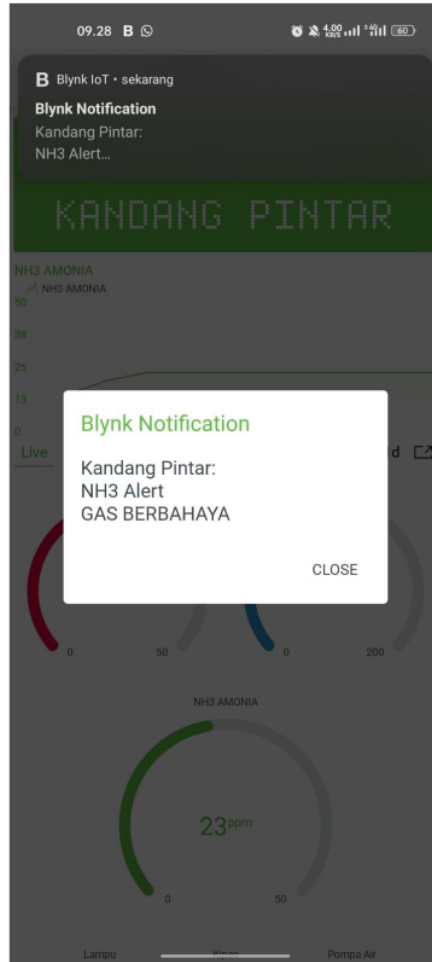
09.28 B

4,00 KB/S 60

B Blynk IoT • sekarang
Blynk Notification
Kandang Pintar:
NH3 Alert...

KANDANG PINTAR

NH3 AMONIA
NH3 AMONIA
50
38
25
13
0
Live

d

Blynk Notification

Kandang Pintar:
NH3 Alert
GAS BERBAHAYA

CLOSE

0
50
0
200

NH3 AMONIA

23ppm

0
50

Lampu
Kipas
Pompa Air